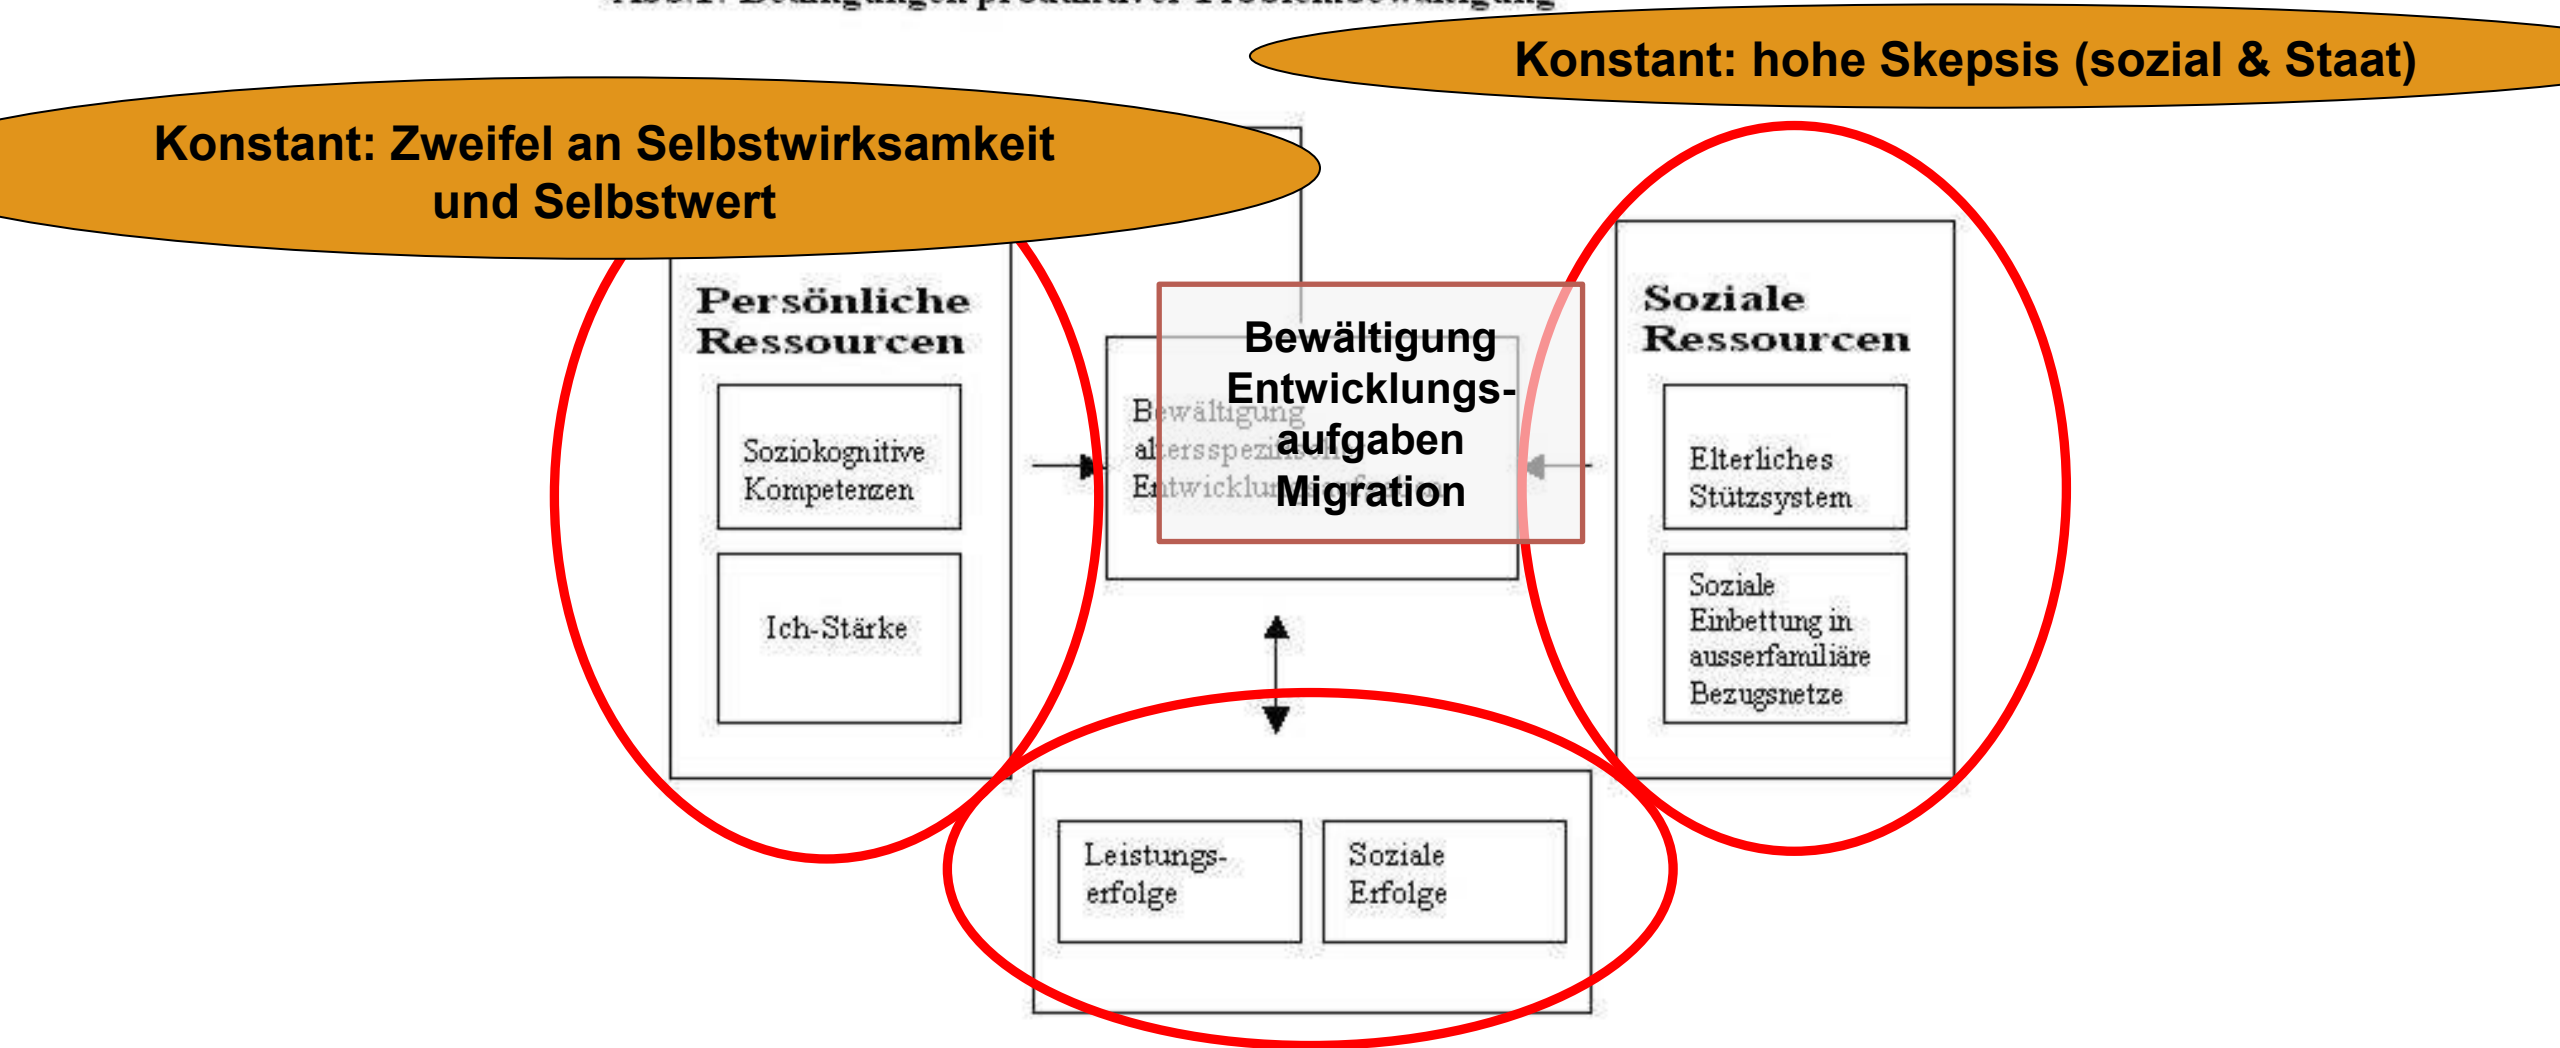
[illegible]

Konstant: hohe Skepsis (sozial & Staat)

Konstant: Zweifel an Selbstwirksamkeit und Selbstwert

Persönliche Ressourcen

Soziokognitive Kompetenzen

Ich-Stärke

Bewältigung altersspezi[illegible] Entwicklun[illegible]

Bewältigung Entwicklungsaufgaben Migration

Soziale Ressourcen

Elterliches Stützsystem

Soziale Einbettung in ausserfamiliäre Bezugsnetze

Leistungserfolge

Soziale Erfolge